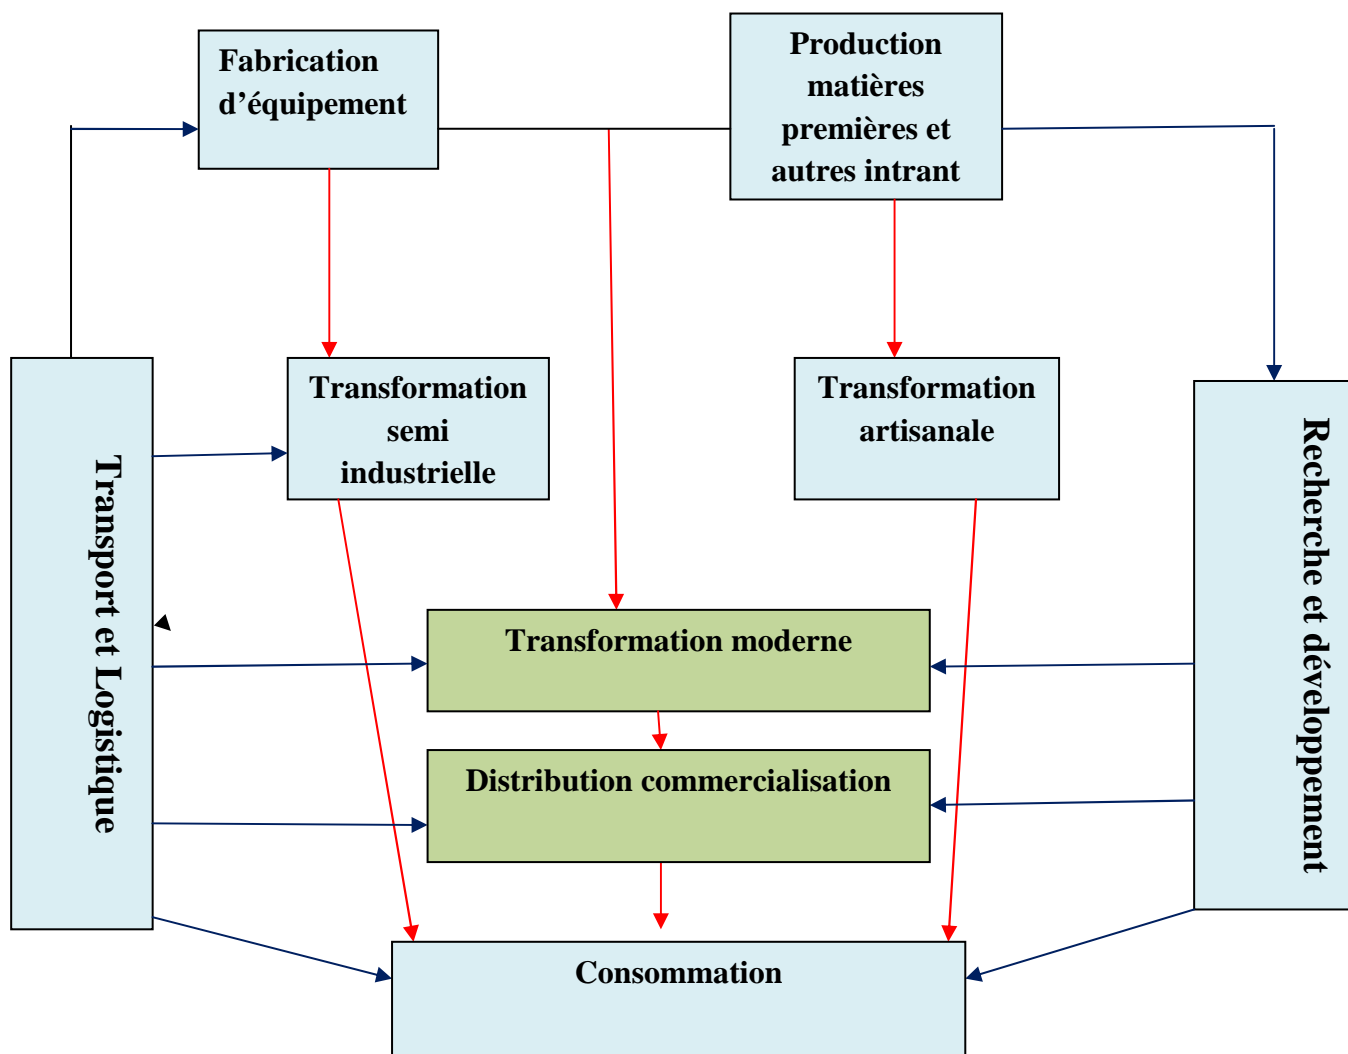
Fabrication d’équipement

Production matières premières et autres intrant

Transport et Logistique

Transformation semi industrielle

Transformation artisanale

Recherche et développement

Transformation moderne

Distribution commercialisation

Consommation